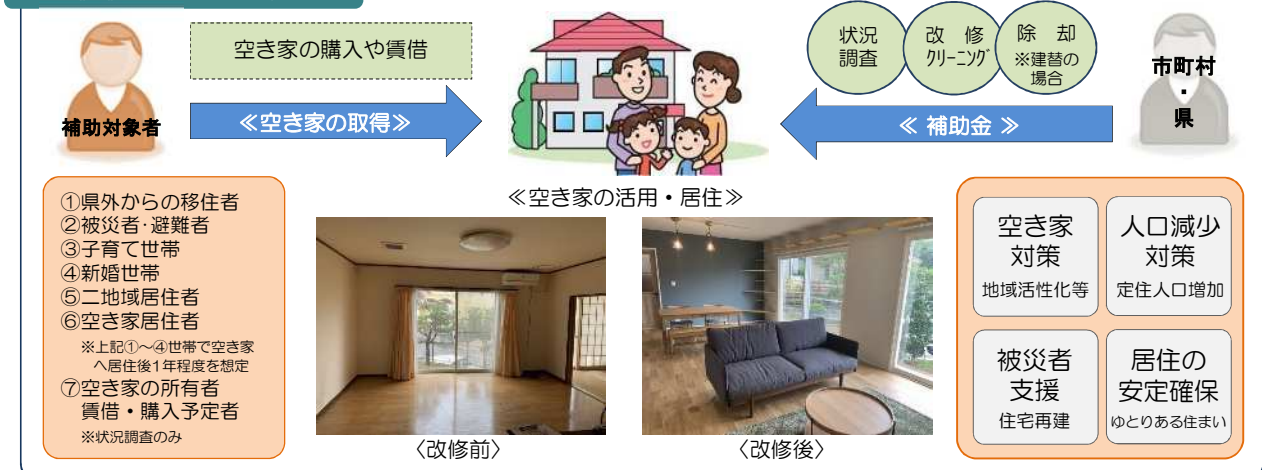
補助対象者

空き家の購入や賃借

≪空き家の取得≫

状況調査

改修 クリーニング

除却 ※建替の場合

市町村・県

≪ 補助金 ≫

≪空き家の活用・居住≫

①県外からの移住者
②被災者･避難者
③子育て世帯
④新婚世帯
⑤二地域居住者
⑥空き家居住者
※上記①～④世帯で空き家へ居住後1年程度を想定
⑦空き家の所有者 賃借・購入予定者
※状況調査のみ

〈改修前〉

〈改修後〉

空き家対策
地域活性化等

人口減少対策
定住人口増加

被災者支援
住宅再建

居住の安定確保
ゆとりある住まい